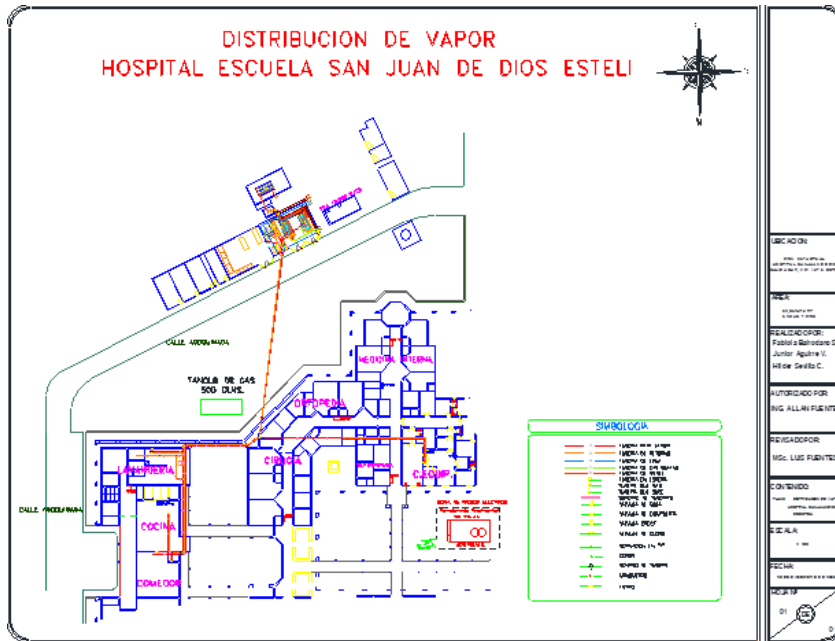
DISTRIBUCION DE VAPOR
HOSPITAL ESCUELA SAN JUAN DE DIOS ESTELI

N

CALLE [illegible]

CALLE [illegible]

TANQUE DE GAS
500 GLNS.

MEDICINA INTERNA

ORTOPEDIA

CIRUGIA

LAVANDERIA

COCINA

COMEDOR

GINECO

SIMBOLOGIA

UBICACION:

AREA:

REALIZADO POR:
Fabiola Balladares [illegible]
Junior Aguirre V.
Hilder Sevilla C.

AUTORIZADO POR:
ING. ALLAN FUENTE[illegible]

REVISADO POR:
MSC. LUIS FUENTES

CONTENIDO:

ESCALA:

FECHA:

HOJA Nº
01